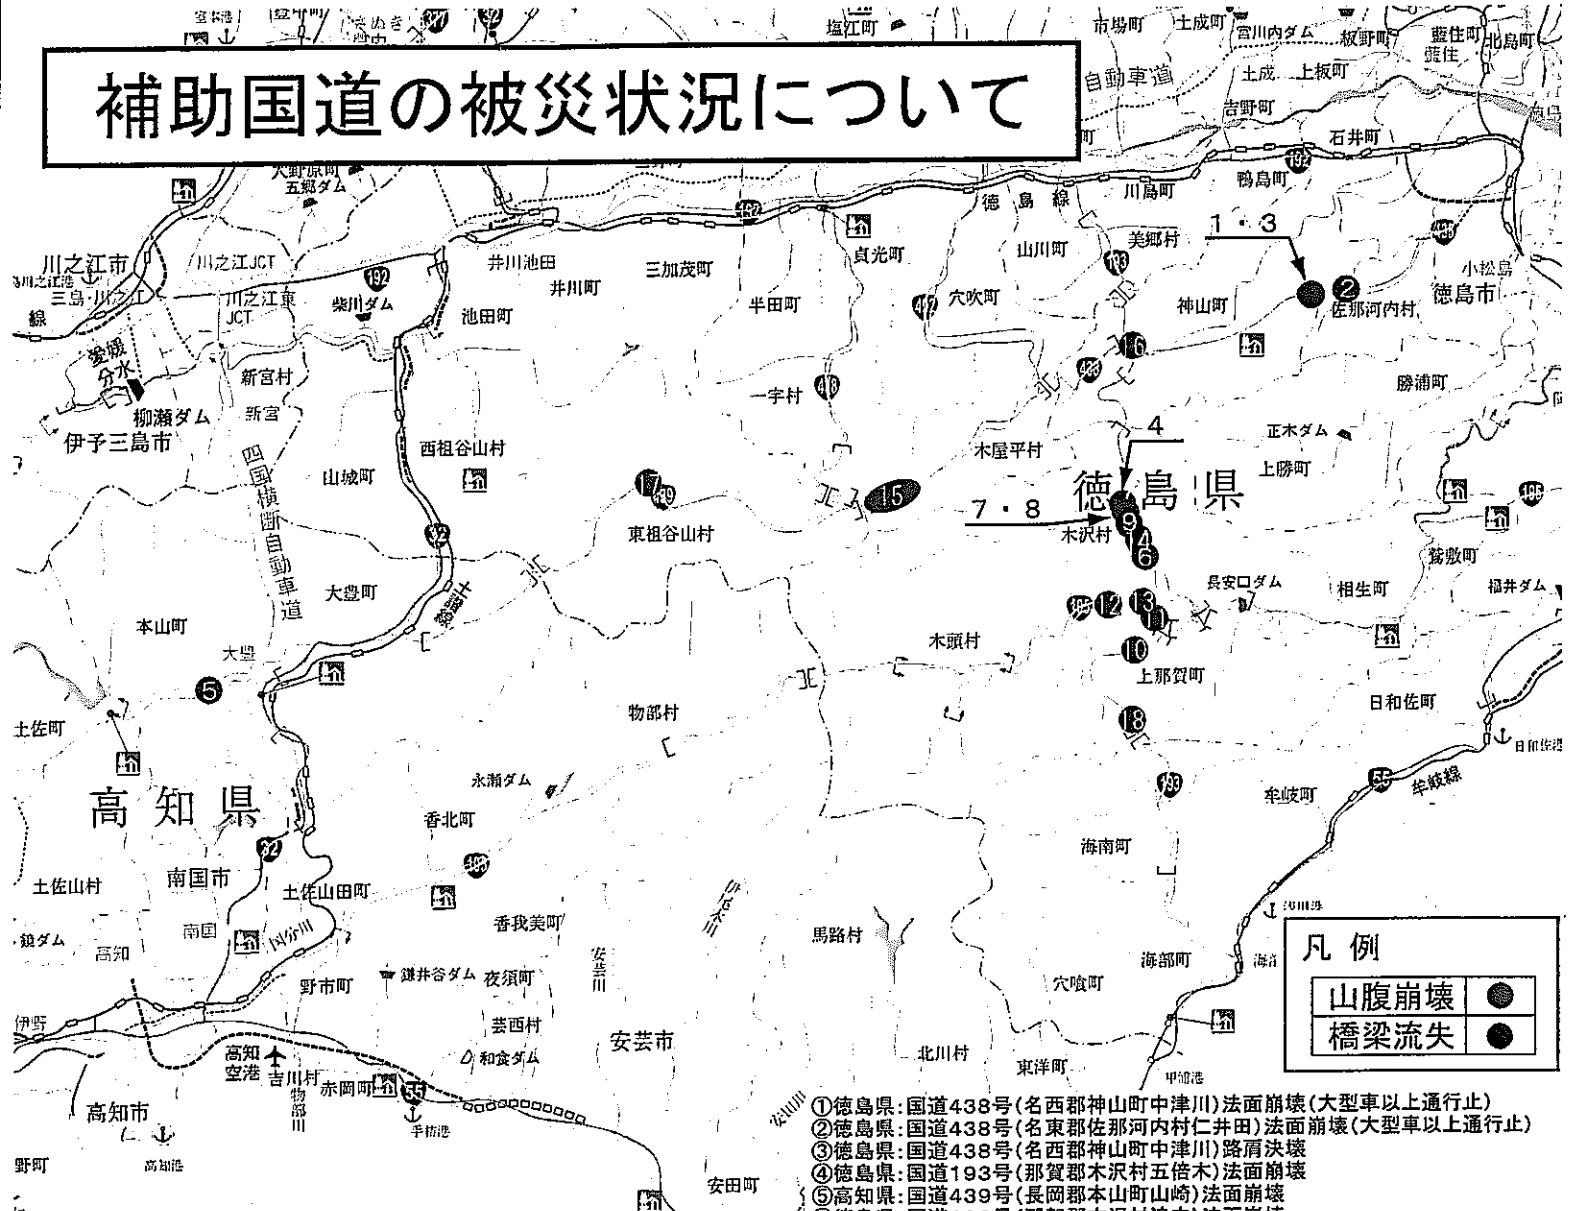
補助国道の被災状況について

市場町 土成町 宮川内ダム 板野町 藍住町 北島町 塩江町 自動車道 土成 上板町 吉野町 石井町 徳島線 川島町 鴨島町 1・3 美郷村 山川町 小松島 徳島市 神山町 佐那河内村 穴吹町 貞光町 半田町 三加茂町 井川池田 井川町 池田町 川之江市 川之江JCT 川之江東JCT 柴川ダム 三島・川之江 愛媛分水 柳瀬ダム 新宮村 新宮 伊予三島市 一宇村 勝浦町 木屋平村 正木ダム 上勝町 4 徳島県 7・8 木沢村 西祖谷山村 山城町 東祖谷山村 四国横断自動車道 大豊町 長安口ダム 相生町 鷲敷町 福井ダム 本山町 大豊 木頭村 上那賀町 土佐町 物部村 日和佐町 高知県 永瀬ダム 香北町 牟岐町 牟岐線 海南町 南国市 土佐山田町 土佐山村 香我美町 南国 高知 馬路村 安芸川 鏡ダム 野市町 鎌井谷ダム 夜須町 海部町 穴喰町 芸西村 安芸市 和食ダム 伊野 高知空港 吉川村 物部川 赤岡町 北川村 東洋町 甲浦港 高知市 手結港 安田町 高知港 野町 日和佐港 浅川港

凡例
山腹崩壊
橋梁流失

①徳島県：国道438号(名西郡神山町中津川)法面崩壊(大型車以上通行止)
②徳島県：国道438号(名東郡佐那河内村仁井田)法面崩壊(大型車以上通行止)
③徳島県：国道438号(名西郡神山町中津川)路肩決壊
④徳島県：国道193号(那賀郡木沢村五倍木)法面崩壊
⑤高知県：国道439号(長岡郡本山町山崎)法面崩壊
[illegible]